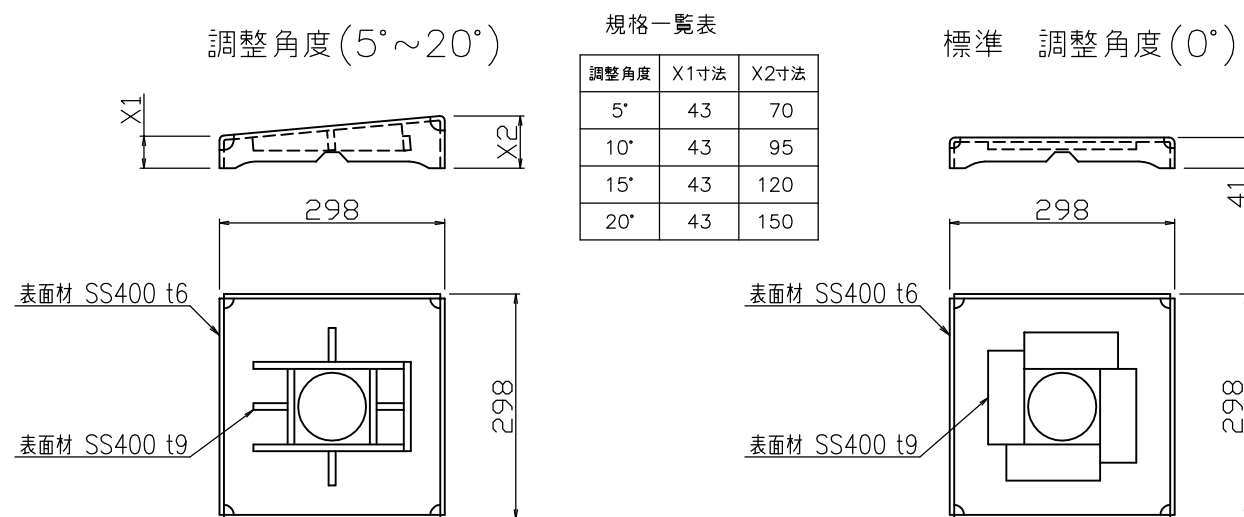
調整角度(5°～20°)

X1

X2

298

表面材 SS400 t6

表面材 SS400 t9

298

規格一覧表

| 調整角度 | X1寸法 | X2寸法 |
|---|---|---|
| 5° | 43 | 70 |
| 10° | 43 | 95 |
| 15° | 43 | 120 |
| 20° | 43 | 150 |

標準 調整角度(0°)

41

298

表面材 SS400 t6

表面材 SS400 t9

298